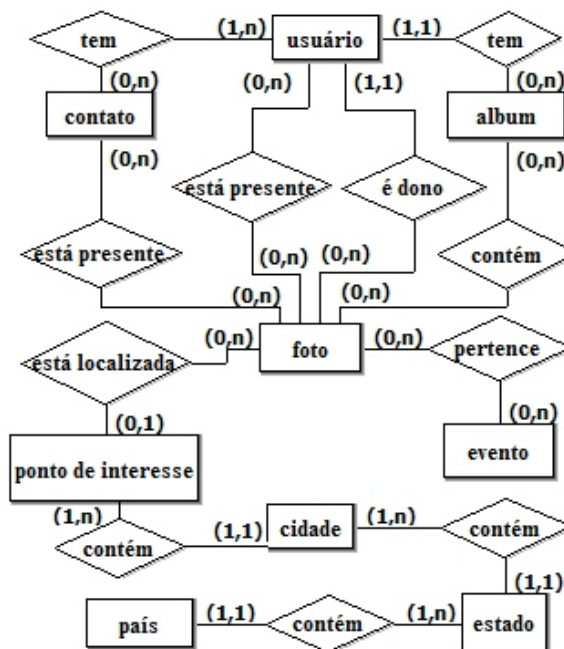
tem
(1,n)
usuário
(1,1)
tem
(0,n)
(0,n)
(1,1)
(0,n)
contato
album
(0,n)
(0,n)
está presente
é dono
está presente
(0,n)
(0,n)
contém
(0,n)
(0,n)
(0,n)
(0,n)
(0,n)
está localizada
foto
pertence
(0,1)
(0,n)
ponto de interesse
evento
(1,n)
(1,n)
contém
(1,1)
cidade
contém
(1,1)
país
(1,1)
contém
(1,n)
estado